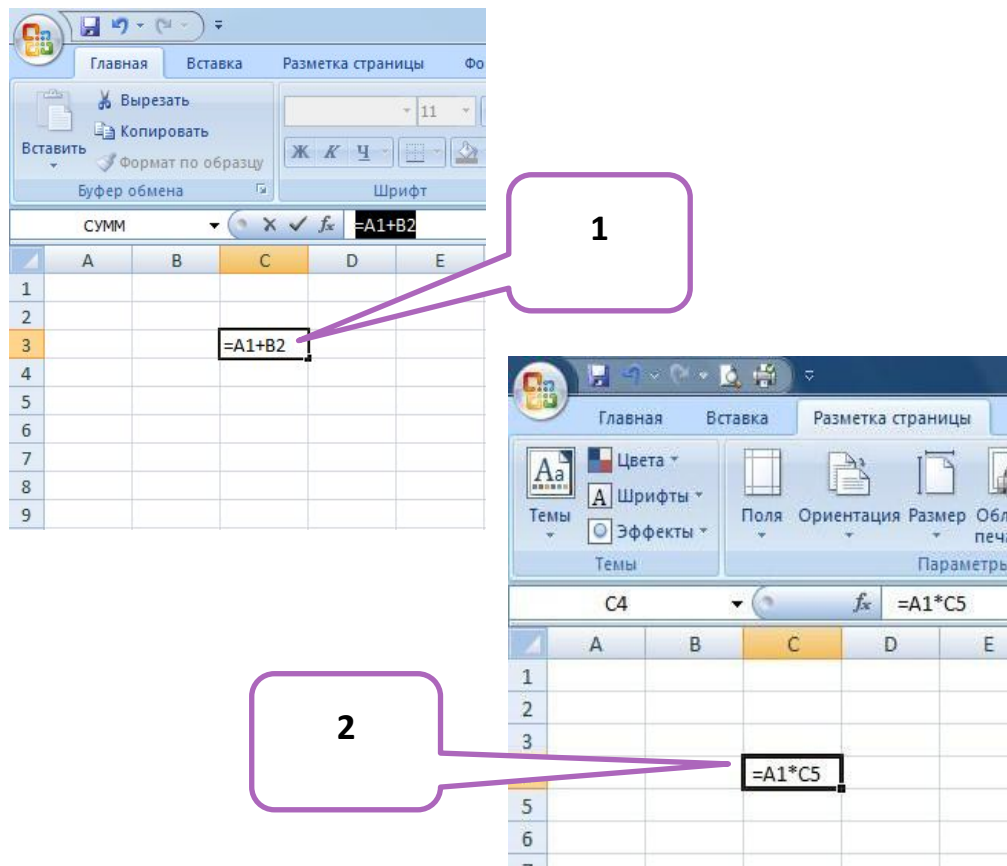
Главная Вставка Разметка страницы Фо

Вырезать
Копировать
Вставить
Формат по образцу
Буфер обмена

11
Ж К Ч
Шрифт

СУММ $f_x$ =A1+B2

| | A | B | C | D | E |
|---|---|---|---|---|---|
| 1 | | | | | |
| 2 | | | | | |
| 3 | | | =A1+B2 | | |
| 4 | | | | | |
| 5 | | | | | |
| 6 | | | | | |
| 7 | | | | | |
| 8 | | | | | |
| 9 | | | | | |

1

Главная Вставка Разметка страницы

Цвета
Шрифты
Эффекты
Темы
Темы

Поля Ориентация Размер Обл печа
Параметры

C4 $f_x$ =A1*C5

| | A | B | C | D | E |
|---|---|---|---|---|---|
| 1 | | | | | |
| 2 | | | | | |
| 3 | | | | | |
| | | | =A1*C5 | | |
| 5 | | | | | |
| 6 | | | | | |

2